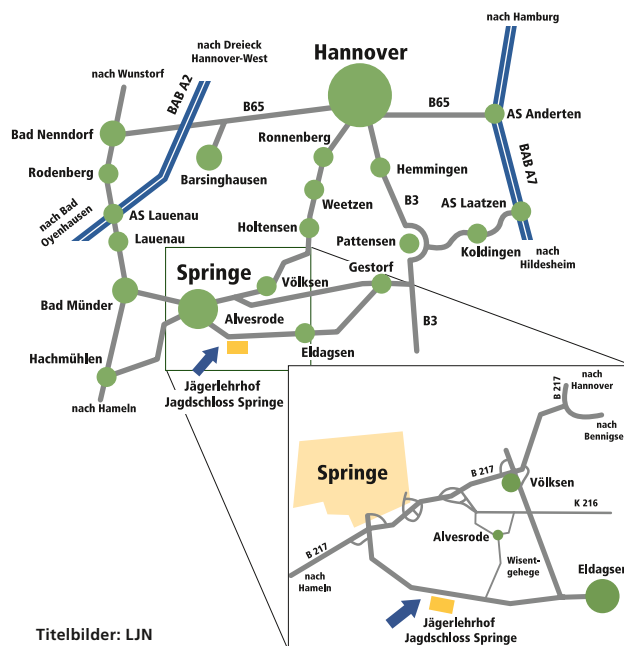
nach Hamburg

nach Dreieck Hannover-West

Hannover

nach Wunstorf

BAB A2

B65

B65

AS Anderten

Bad Nenndorf

Ronnenberg

Barsinghausen

Hemmingen

BAB A7

Rodenberg

nach Bad Oyenhausen

AS Lauenau

Weetzen

B3

AS Laatzen

Lauenau

Holtensen

Pattensen

Koldingen

nach Hildesheim

Springe

Gestorf

Völksen

Bad Münder

Alvesrode

B3

Eldagsen

Hachmühlen

nach Hameln

Jägerlehrhof Jagdschloss Springe

B 217

nach Hannover

nach Bennigse

Springe

B 217

Völksen

K 216

Alvesrode

Wisentgehege

Eldagsen

B 217

nach Hameln

Jägerlehrhof Jagdschloss Springe

Titelbilder: LJN